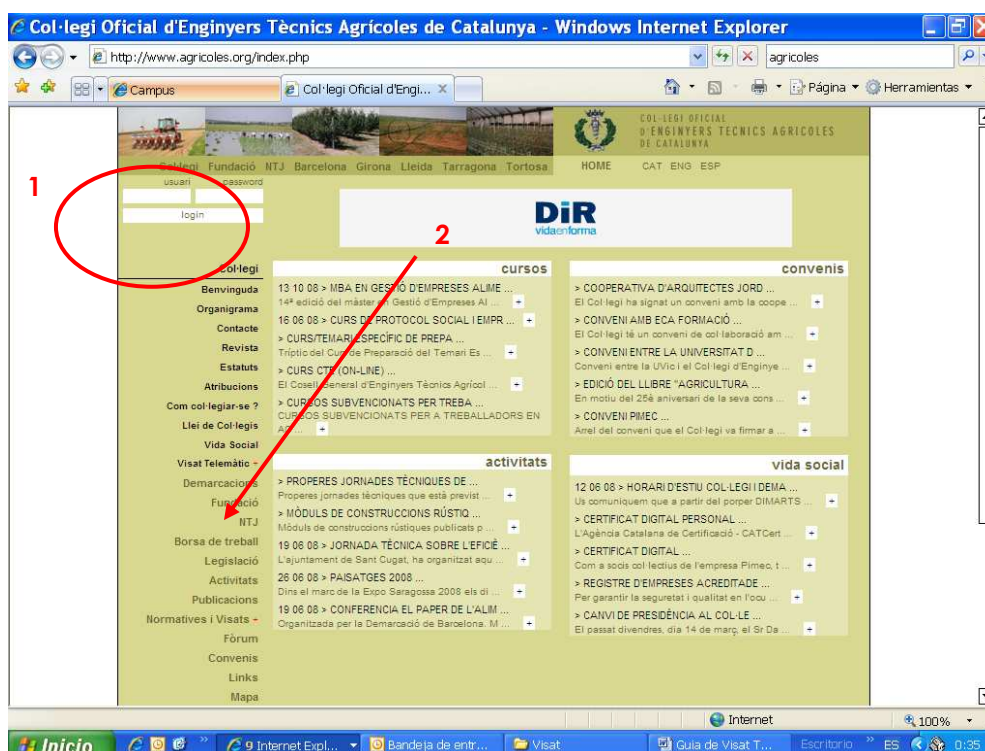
Col·legi Oficial d'Enginyers Tècnics Agrícoles de Catalunya - Windows Internet Explorer

http://www.agricoles.org/index.php

agricoles

Campus

Col·legi Oficial d'Engi...

Página

Herramientas

COL·LEGI OFICIAL D'ENGINYERS TÈCNICS AGRÍCOLES DE CATALUNYA

Col·legi Fundació NTJ Barcelona Girona Lleida Tarragona Tortosa

HOME CAT ENG ESP

usuari password

login

1

2

DiR vidaenforma

Col·legi
Benvinguda
Organigrama
Contacte
Revista
Estatuts
Atribucions
Com col·legiar-se ?
Llei de Col·legis
Vida Social
Visat Telemàtic
Demarcacions
Fundació
NTJ
Borsa de treball
Legislació
Activitats
Publicacions
Normatives i Visats
Fòrum
Convenis
Links
Mapa

cursos

13 10 08 > MBA EN GESTIÓ D'EMPRESES ALIME ...
14ª edició del màster en Gestió d'Empreses Al ...
16 06 08 > CURS DE PROTOCOL SOCIAL I EMPR ...
> CURS/TEMARI ESPECÍFIC DE PREPA ...
Tríptic del Curs de Preparació del Temari Es ...
> CURS CTE (ON-LINE) ...
El Consell General d'Enginyers Tècnics Agrícol ...
> CURSOS SUBVENCIONATS PER TREBA ...
CURSOS SUBVENCIONATS PER A TREBALLADORS EN AC...

convenis

> COOPERATIVA D'ARQUITECTES JORD ...
El Col·legi ha signat un conveni amb la coope ...
> CONVENI AMB ECA FORMACIÓ ...
El Col·legi té un conveni de col·laboració am ...
> CONVENI ENTRE LA UNIVERSITAT D ...
Conveni entre la UVic i el Col·legi d'Enginye ...
> EDICIÓ DEL LLIBRE "AGRICULTURA ...
En motiu del 25è aniversari de la seva cons ...
> CONVENI PIMEC ...
Arrel del conveni que el Col·legi va firmar a ...

activitats

> PROPERES JORNADES TÈCNIQUES DE ...
Properes jornades tècniques que està previst ...
> MÒDULS DE CONSTRUCCIONS RÚSTIQ ...
Mòduls de construccions rústiques publicats p ...
19 06 08 > JORNADA TÈCNICA SOBRE L'EFICIÈ ...
L'ajuntament de Sant Cugat, ha organitzat aqu ...
26 06 08 > PAISATGES 2008 ...
Dins el marc de la Expo Saragossa 2008 els di ...
19 06 08 > CONFERENCIA EL PAPER DE L'ALIM ...
Organitzada per la Demarcació de Barcelona. M ...

vida social

12 06 08 > HORARI D'ESTIU COL·LEGI I DEMA ...
Us comuniquem que a partir del porper DIMARTS ...
> CERTIFICAT DIGITAL PERSONAL ...
L'Agència Catalana de Certificació - CATCert ...
> CERTIFICAT DIGITAL ...
Com a socis col·lectius de l'empresa Pimec, t ...
> REGISTRE D'EMPRESES ACREDITADE ...
Per garantir la seguretat i qualitat en l'ocu ...
> CANVI DE PRESIDÈNCIA AL COL·LE ...
El passat divendres, dia 14 de març, el Sr Da ...

Internet
100%

Inicio
9 Internet Expl...
Bandeja de entr...
Visat
Guia de Visat T...
Escritorio
ES
0:35